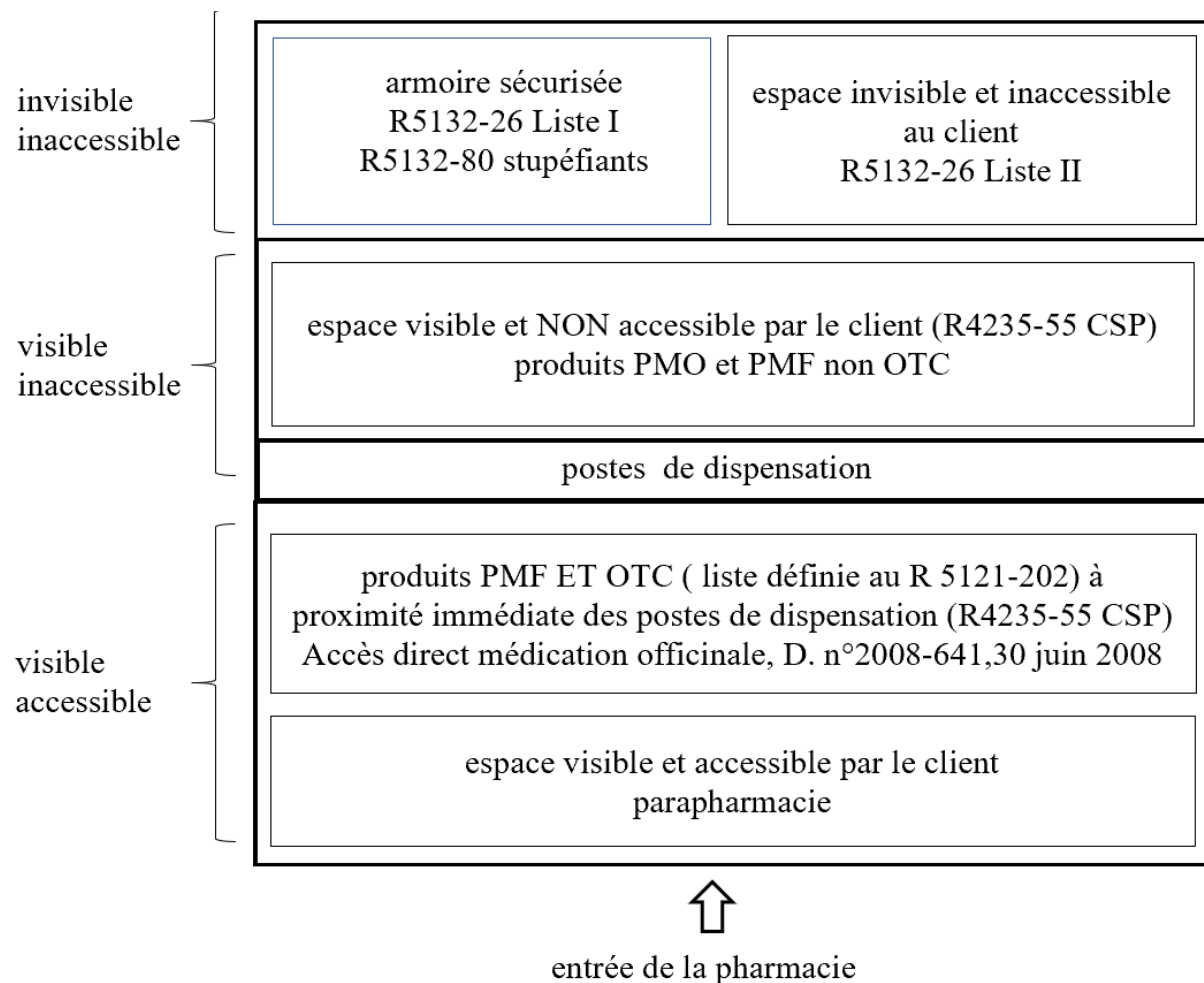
invisible inaccessible

armoire sécurisée
R5132-26 Liste I
R5132-80 stupéfiants

espace invisible et inaccessible au client
R5132-26 Liste II

visible inaccessible

espace visible et NON accessible par le client (R4235-55 CSP)
produits PMO et PMF non OTC

postes  de dispensation

visible accessible

produits PMF ET OTC ( liste définie au R 5121-202) à proximité immédiate des postes de dispensation (R4235-55 CSP)
Accès direct médication officinale, D. n°2008-641,30 juin 2008

espace visible et accessible par le client
parapharmacie

entrée de la pharmacie